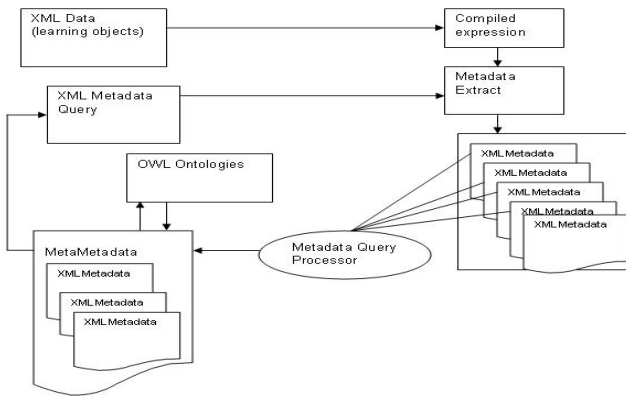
XML Data
(learning objects)

Compiled
expression

Metadata
Extract

XML Metadata
Query

OWL Ontologies

XMLMetadata
XMLMetadata
XMLMetadata
XMLMetadata
XMLMetadata

MetaMetadata
XMLMetadata
XMLMetadata
XMLMetadata

Metadata Query
Processor